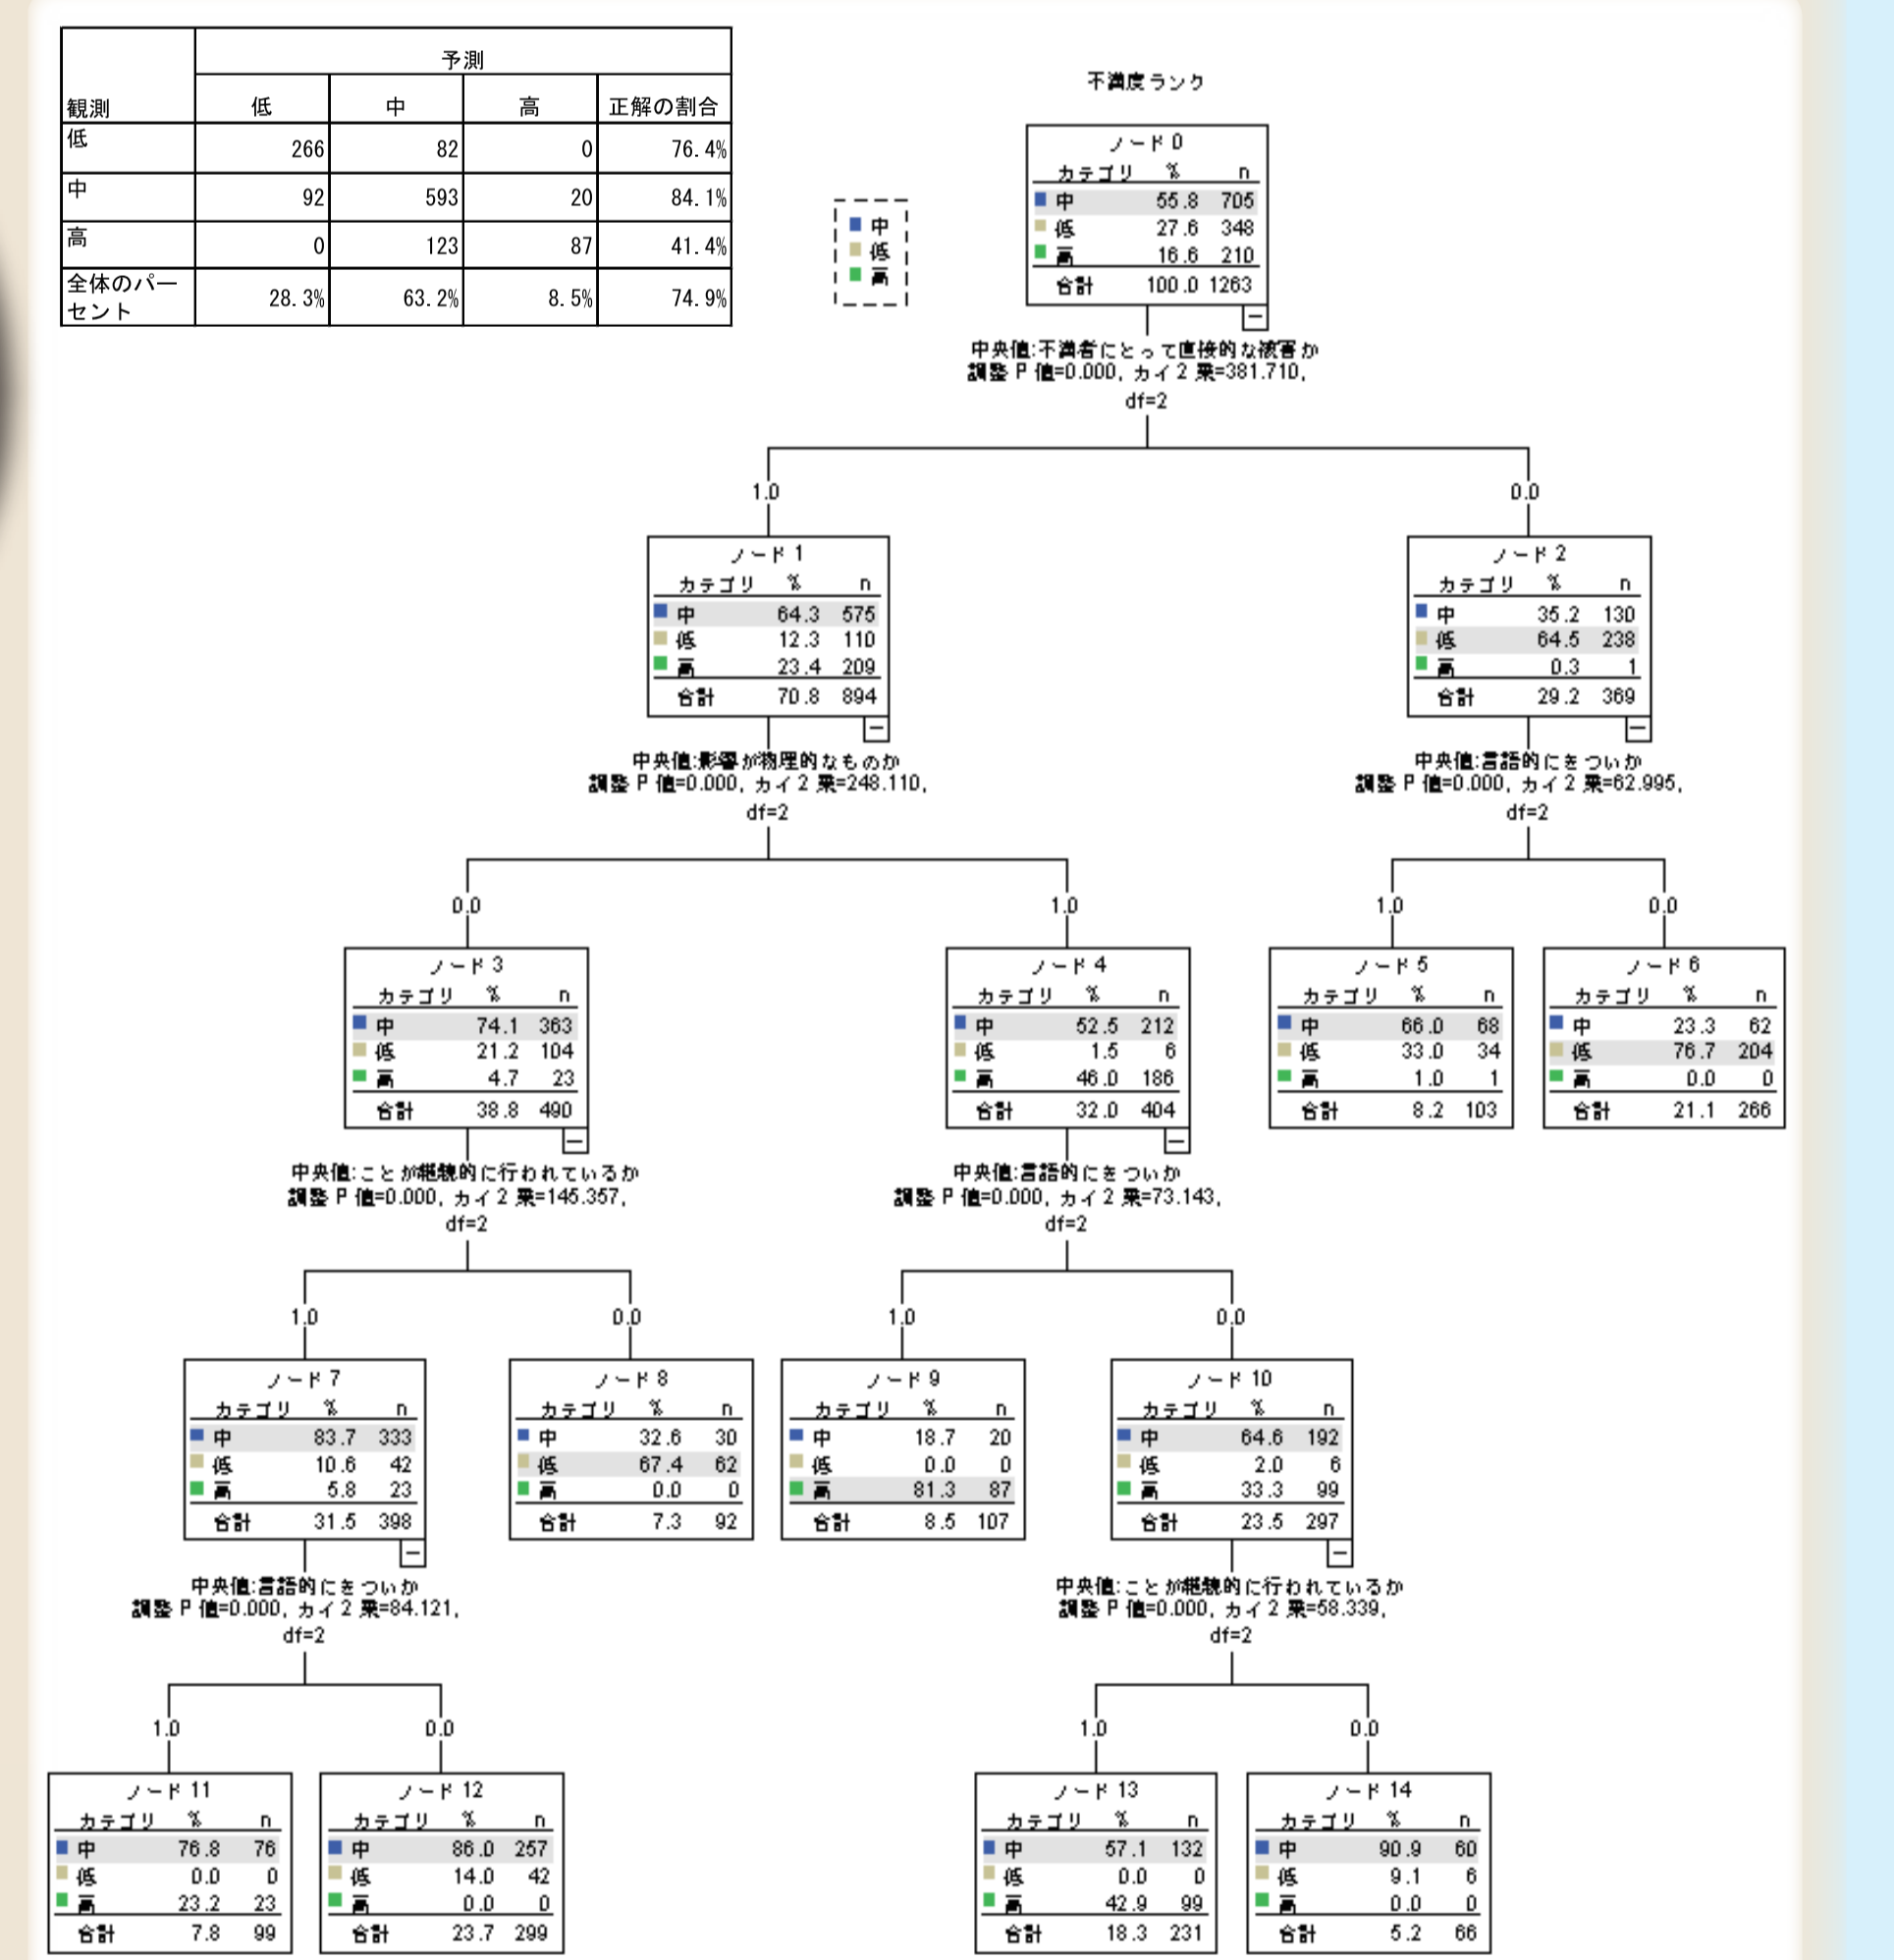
| 観測 | 予測 低 | 予測 中 | 予測 高 | 正解の割合 |
|---|---|---|---|---|
| 低 | 266 | 82 | 0 | 76.4% |
| 中 | 92 | 593 | 20 | 84.1% |
| 高 | 0 | 123 | 87 | 41.4% |
| 全体のパーセント | 28.3% | 63.2% | 8.5% | 74.9% |

不満度ランク

中
低
高

ノード 0
| カテゴリ | % | n |
|---|---|---|
| 中 | 55.8 | 705 |
| 低 | 27.6 | 348 |
| 高 | 16.6 | 210 |
| 合計 | 100.0 | 1263 |

中央値:不満者にとって直接的な被害か
調整 P 値=0.000, カイ 2 乗=381.710, df=2

1.0
0.0

ノード 1
| カテゴリ | % | n |
|---|---|---|
| 中 | 64.3 | 575 |
| 低 | 12.3 | 110 |
| 高 | 23.4 | 209 |
| 合計 | 70.8 | 894 |

中央値:影響が物理的なものか
調整 P 値=0.000, カイ 2 乗=248.110, df=2

ノード 2
| カテゴリ | % | n |
|---|---|---|
| 中 | 35.2 | 130 |
| 低 | 64.5 | 238 |
| 高 | 0.3 | 1 |
| 合計 | 29.2 | 369 |

中央値:言語的にきついか
調整 P 値=0.000, カイ 2 乗=62.995, df=2

0.0
1.0
1.0
0.0

ノード 3
| カテゴリ | % | n |
|---|---|---|
| 中 | 74.1 | 363 |
| 低 | 21.2 | 104 |
| 高 | 4.7 | 23 |
| 合計 | 38.8 | 490 |

中央値:ことが継続的に行われているか
調整 P 値=0.000, カイ 2 乗=145.357, df=2

ノード 4
| カテゴリ | % | n |
|---|---|---|
| 中 | 52.5 | 212 |
| 低 | 1.5 | 6 |
| 高 | 46.0 | 186 |
| 合計 | 32.0 | 404 |

中央値:言語的にきついか
調整 P 値=0.000, カイ 2 乗=73.143, df=2

ノード 5
| カテゴリ | % | n |
|---|---|---|
| 中 | 66.0 | 68 |
| 低 | 33.0 | 34 |
| 高 | 1.0 | 1 |
| 合計 | 8.2 | 103 |

ノード 6
| カテゴリ | % | n |
|---|---|---|
| 中 | 23.3 | 62 |
| 低 | 76.7 | 204 |
| 高 | 0.0 | 0 |
| 合計 | 21.1 | 266 |

1.0
0.0
1.0
0.0

ノード 7
| カテゴリ | % | n |
|---|---|---|
| 中 | 83.7 | 333 |
| 低 | 10.6 | 42 |
| 高 | 5.8 | 23 |
| 合計 | 31.5 | 398 |

中央値:言語的にきついか
調整 P 値=0.000, カイ 2 乗=84.121, df=2

ノード 8
| カテゴリ | % | n |
|---|---|---|
| 中 | 32.6 | 30 |
| 低 | 67.4 | 62 |
| 高 | 0.0 | 0 |
| 合計 | 7.3 | 92 |

ノード 9
| カテゴリ | % | n |
|---|---|---|
| 中 | 18.7 | 20 |
| 低 | 0.0 | 0 |
| 高 | 81.3 | 87 |
| 合計 | 8.5 | 107 |

ノード 10
| カテゴリ | % | n |
|---|---|---|
| 中 | 64.6 | 192 |
| 低 | 2.0 | 6 |
| 高 | 33.3 | 99 |
| 合計 | 23.5 | 297 |

中央値:ことが継続的に行われているか
調整 P 値=0.000, カイ 2 乗=58.339, df=2

1.0
0.0
1.0
0.0

ノード 11
| カテゴリ | % | n |
|---|---|---|
| 中 | 76.8 | 76 |
| 低 | 0.0 | 0 |
| 高 | 23.2 | 23 |
| 合計 | 7.8 | 99 |

ノード 12
| カテゴリ | % | n |
|---|---|---|
| 中 | 86.0 | 257 |
| 低 | 14.0 | 42 |
| 高 | 0.0 | 0 |
| 合計 | 23.7 | 299 |

ノード 13
| カテゴリ | % | n |
|---|---|---|
| 中 | 57.1 | 132 |
| 低 | 0.0 | 0 |
| 高 | 42.9 | 99 |
| 合計 | 18.3 | 231 |

ノード 14
| カテゴリ | % | n |
|---|---|---|
| 中 | 90.9 | 60 |
| 低 | 9.1 | 6 |
| 高 | 0.0 | 0 |
| 合計 | 5.2 | 66 |